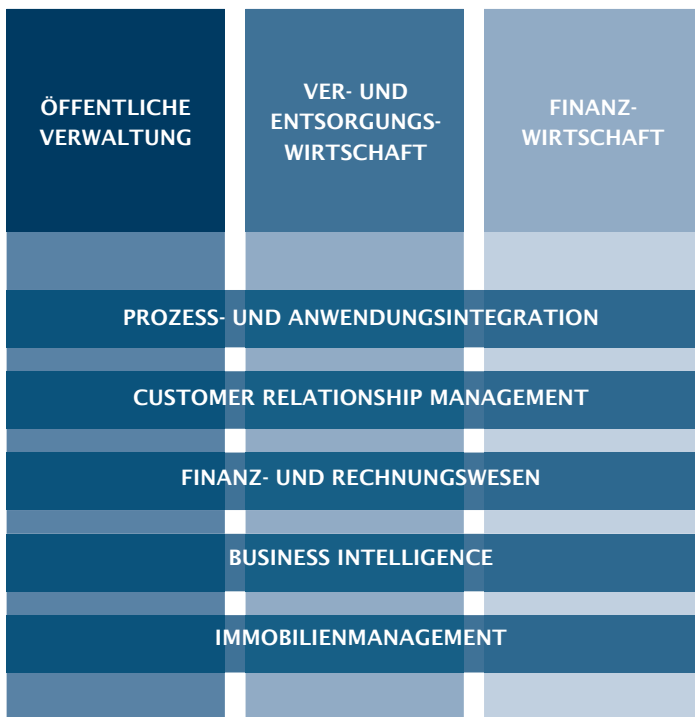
ÖFFENTLICHE VERWALTUNG

VER- UND ENTSORGUNGS-WIRTSCHAFT

FINANZ-WIRTSCHAFT

PROZESS- UND ANWENDUNGSINTEGRATION

CUSTOMER RELATIONSHIP MANAGEMENT

FINANZ- UND RECHNUNGSWESEN

BUSINESS INTELLIGENCE

IMMOBILIENMANAGEMENT